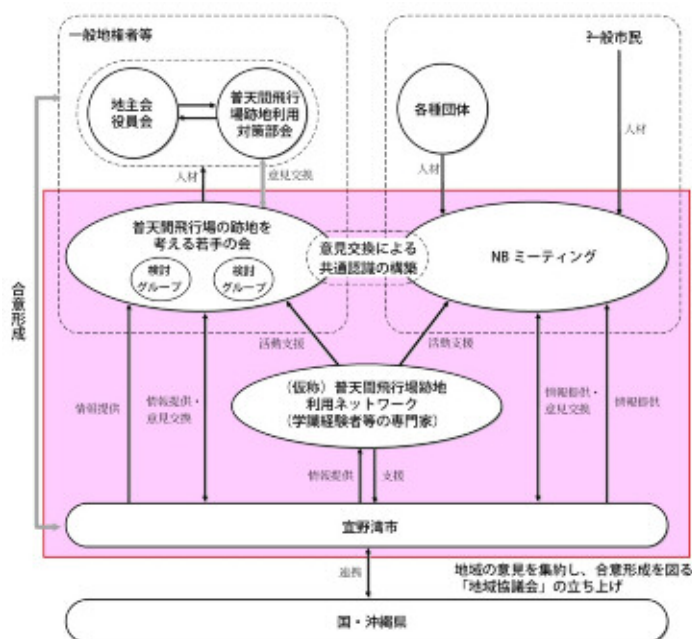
一般地権者等

一般市民

地主会役員会

普天間飛行場跡地利用対策部会

各種団体

人材

意見交換

人材

人材

普天間飛行場の跡地を考える若手の会

検討グループ

検討グループ

意見交換による共通認識の構築

NB ミーティング

合意形成

活動支援

活動支援

(仮称) 普天間飛行場跡地利用ネットワーク (学識経験者等の専門家)

情報提供

情報提供・意見交換

情報提供・意見交換

情報提供

情報提供

支援

宜野湾市

連携

地域の意見を集約し、合意形成を図る「地域協議会」の立ち上げ

国・沖縄県